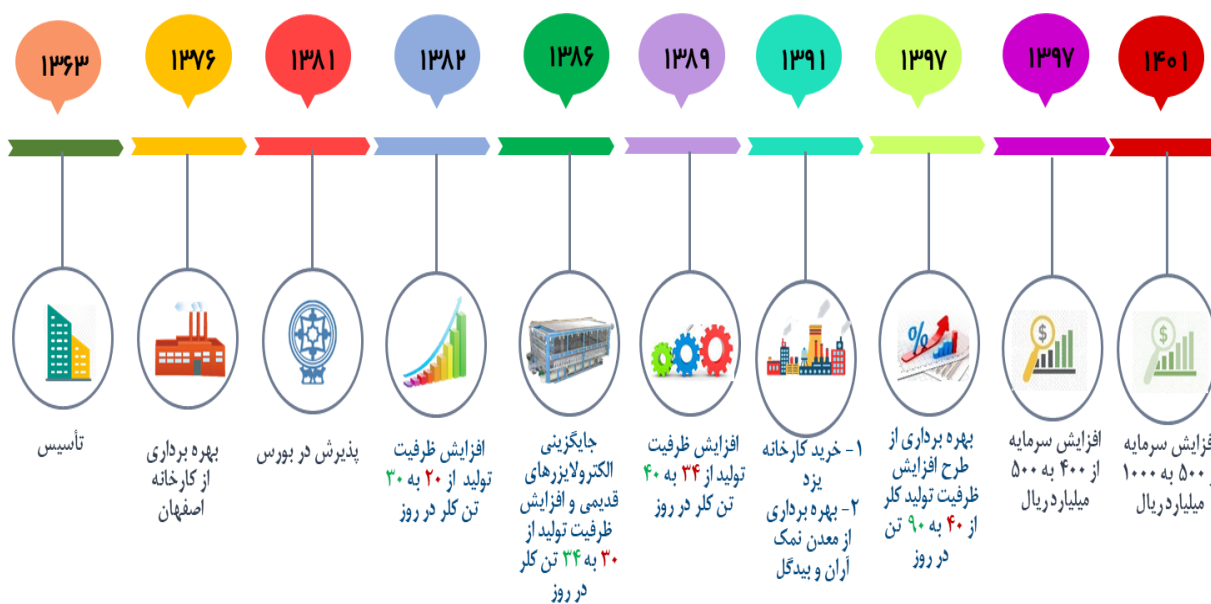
۱۳۶۳

تأسیس

۱۳۷۶

بهره برداری از کارخانه اصفهان

۱۳۸۱

پذیرش در بورس

۱۳۸۲

افزایش ظرفیت تولید از ۲۰ به ۳۰ تن کلر در روز

۱۳۸۶

جایگزینی الکترولایزرهای قدیمی و افزایش ظرفیت تولید از ۳۰ به ۳۴ تن کلر در روز

۱۳۸۹

افزایش ظرفیت تولید از ۳۴ به ۴۰ تن کلر در روز

۱۳۹۱

۱- خرید کارخانه یزد
۲- بهره برداری از معدن نمک آران و بیدگل

۱۳۹۷

بهره برداری از طرح افزایش ظرفیت تولید کلر از ۴۰ به ۹۰ تن در روز

۱۳۹۷

افزایش سرمایه از ۴۰۰ به ۵۰۰ میلیارد ریال

۱۴۰۱

فزایش سرمایه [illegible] ۵۰۰ به ۱۰۰۰ میلیارد ریال